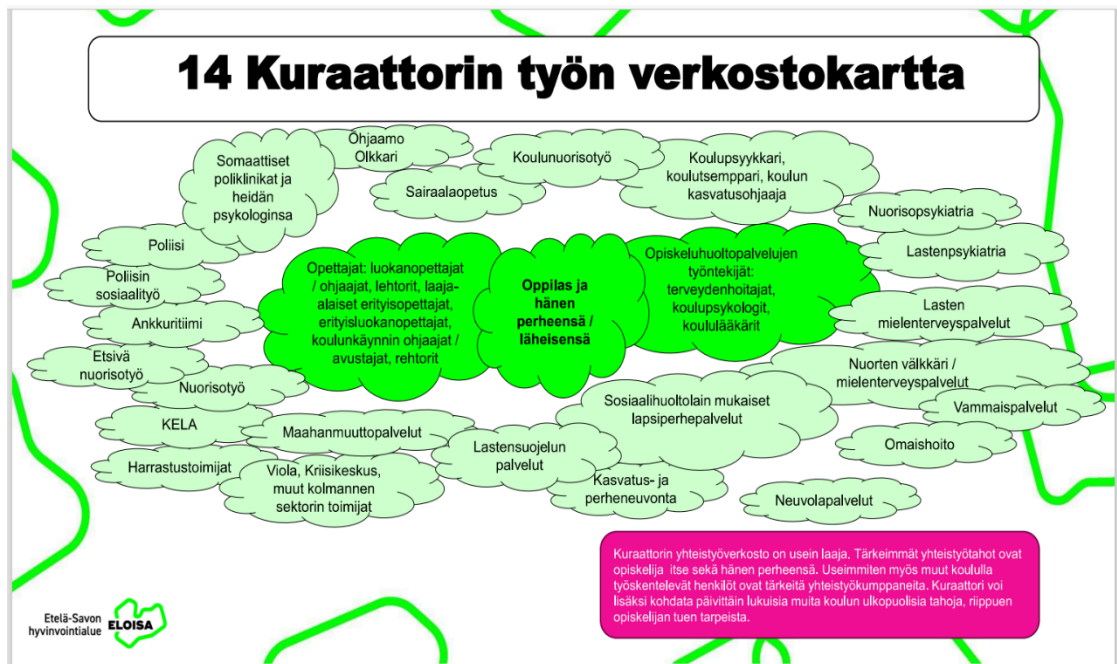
14 Kuraattorin työn verkostokartta

Ohjaamo Olkkari

Somaattiset poliklinikat ja heidän psykologinsa

Koulunuorisotyö

Koulupsyykkari, koulutsemppari, koulun kasvatusohjaaja

Sairaalaopetus

Nuorisopsykiatria

Poliisi

Lastenpsykiatria

Poliisin sosiaalityö

Opettajat: luokanopettajat / ohjaajat, lehtorit, laaja-alaiset erityisopettajat, erityisluokanopettajat, koulunkäynnin ohjaajat / avustajat, rehtorit

Oppilas ja hänen perheensä / läheisensä

Opiskeluhuoltopalvelujen työntekijät: terveydenhoitajat, koulupsykologit, koululääkärit

Ankkuritiimi

Lasten mielenterveyspalvelut

Etsivä nuorisotyö

Nuorisotyö

Nuorten välkkäri / mielenterveyspalvelut

Sosiaalihuoltolain mukaiset lapsiperhepalvelut

Vammaispalvelut

KELA

Maahanmuuttopalvelut

Lastensuojelun palvelut

Omaishoito

Harrastustoimijat

Viola, Kriisikeskus, muut kolmannen sektorin toimijat

Kasvatus- ja perheneuvonta

Neuvolapalvelut

Kuraattorin yhteistyöverkosto on usein laaja. Tärkeimmät yhteistyötahot ovat opiskelija itse sekä hänen perheensä. Useimmiten myös muut koululla työskentelevät henkilöt ovat tärkeitä yhteistyökumppaneita. Kuraattori voi lisäksi kohdata päivittäin lukuisia muita koulun ulkopuolisia tahoja, riippuen opiskelijan tuen tarpeista.

Etelä-Savon hyvinvointialue ELOISA